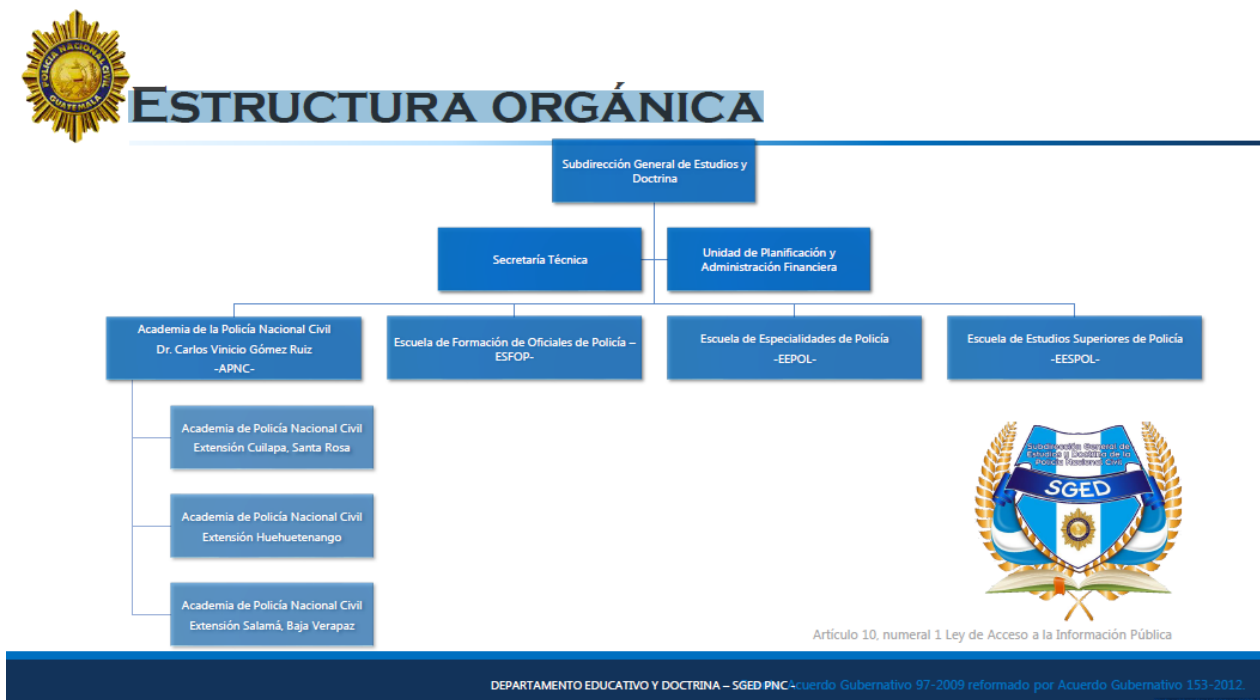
POLICIA NACIONAL CIVIL
GUATEMALA

Estructura orgánica

Subdirección General de Estudios y Doctrina

Secretaría Técnica

Unidad de Planificación y Administración Financiera

Academia de la Policía Nacional Civil
Dr. Carlos Vinicio Gómez Ruiz
-APNC-

Escuela de Formación de Oficiales de Policía – ESFOP-

Escuela de Especialidades de Policía
-EEPOL-

Escuela de Estudios Superiores de Policía
-EESPOL-

Academia de Policía Nacional Civil
Extensión Cuilapa, Santa Rosa

Academia de Policía Nacional Civil
Extensión Huehuetenango

Academia de Policía Nacional Civil
Extensión Salamá, Baja Verapaz

Subdirección General de Estudios y Doctrina de la Policía Nacional Civil
SGED

Artículo 10, numeral 1 Ley de Acceso a la Información Pública

DEPARTAMENTO EDUCATIVO Y DOCTRINA – SGED PNC - Acuerdo Gubernativo 97-2009 reformado por Acuerdo Gubernativo 153-2012.